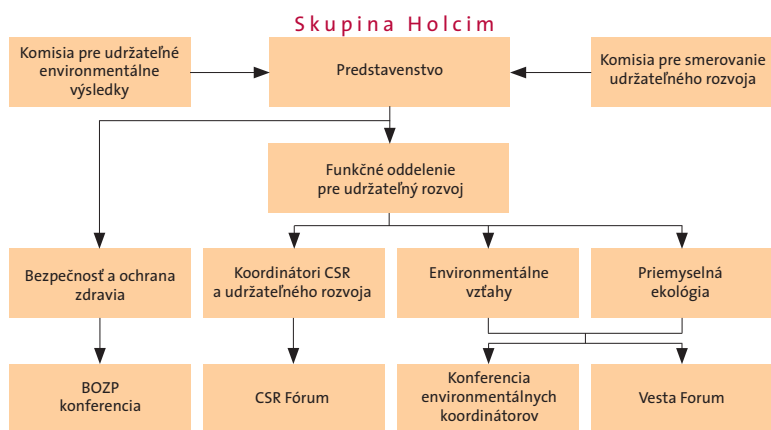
Skupina Holcim

Komisia pre udržateľné environmentálne výsledky

Predstavenstvo

Komisia pre smerovanie udržateľného rozvoja

Funkčné oddelenie pre udržateľný rozvoj

Bezpečnosť a ochrana zdravia

Koordinátori CSR a udržateľného rozvoja

Environmentálne vzťahy

Priemyselná ekológia

BOZP konferencia

CSR Fórum

Konferencia environmentálnych koordinátorov

Vesta Forum